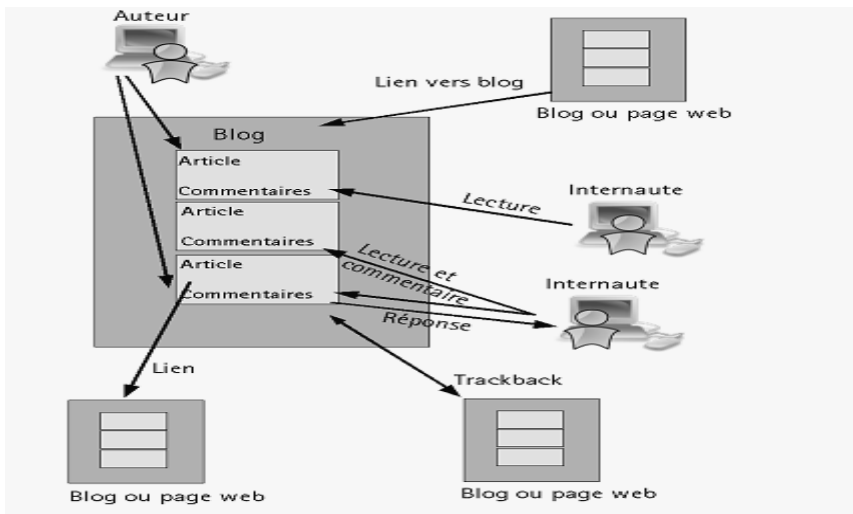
Auteur

Lien vers blog

Blog ou page web

Blog

Article

Commentaires

Article

Commentaires

Article

Commentaires

Internaute

Lecture

Lecture et commentaire

Internaute

Réponse

Lien

Trackback

Blog ou page web

Blog ou page web